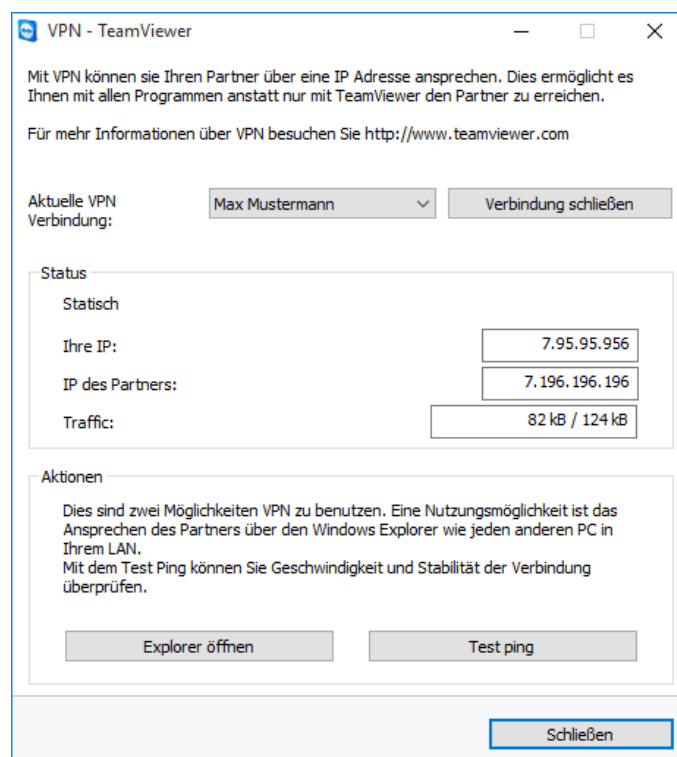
VPN - TeamViewer

Mit VPN können sie Ihren Partner über eine IP Adresse ansprechen. Dies ermöglicht es Ihnen mit allen Programmen anstatt nur mit TeamViewer den Partner zu erreichen.

Für mehr Informationen über VPN besuchen Sie http://www.teamviewer.com

Aktuelle VPN Verbindung:
Max Mustermann
Verbindung schließen

Status
Statisch
Ihre IP: 7.95.95.956
IP des Partners: 7.196.196.196
Traffic: 82 kB / 124 kB

Aktionen
Dies sind zwei Möglichkeiten VPN zu benutzen. Eine Nutzungsmöglichkeit ist das Ansprechen des Partners über den Windows Explorer wie jeden anderen PC in Ihrem LAN.
Mit dem Test Ping können Sie Geschwindigkeit und Stabilität der Verbindung überprüfen.

Explorer öffnen
Test ping

Schließen